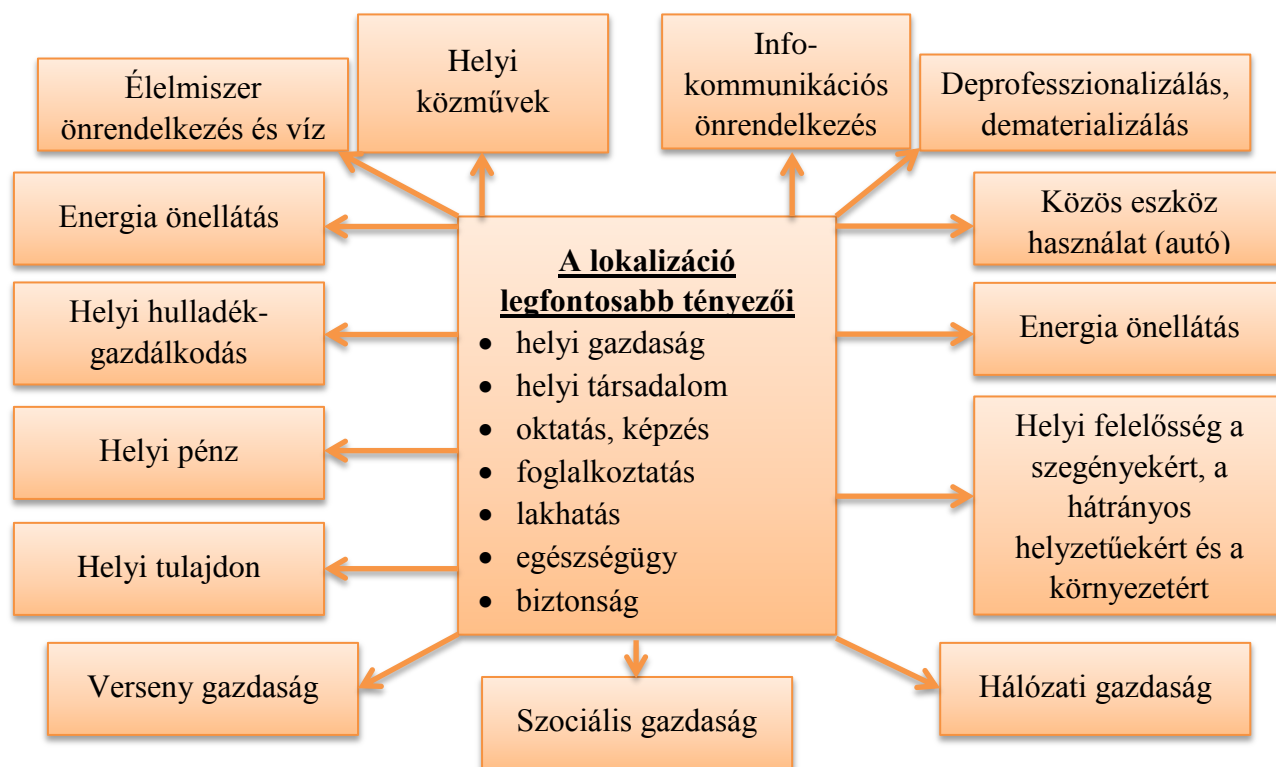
A lokalizáció legfontosabb tényezői

- helyi gazdaság
- helyi társadalom
- oktatás, képzés
- foglalkoztatás
- lakhatás
- egészségügy
- biztonság

Élelmiszer önrendelkezés és víz

Helyi közművek

Info-kommunikációs önrendelkezés

Deprofesszionalizálás, dematerializálás

Energia önellátás

Közös eszköz használat (autó)

Helyi hulladék-gazdálkodás

Energia önellátás

Helyi pénz

Helyi felelősség a szegényekért, a hátrányos helyzetűekért és a környezetért

Helyi tulajdon

Verseny gazdaság

Szociális gazdaság

Hálózati gazdaság